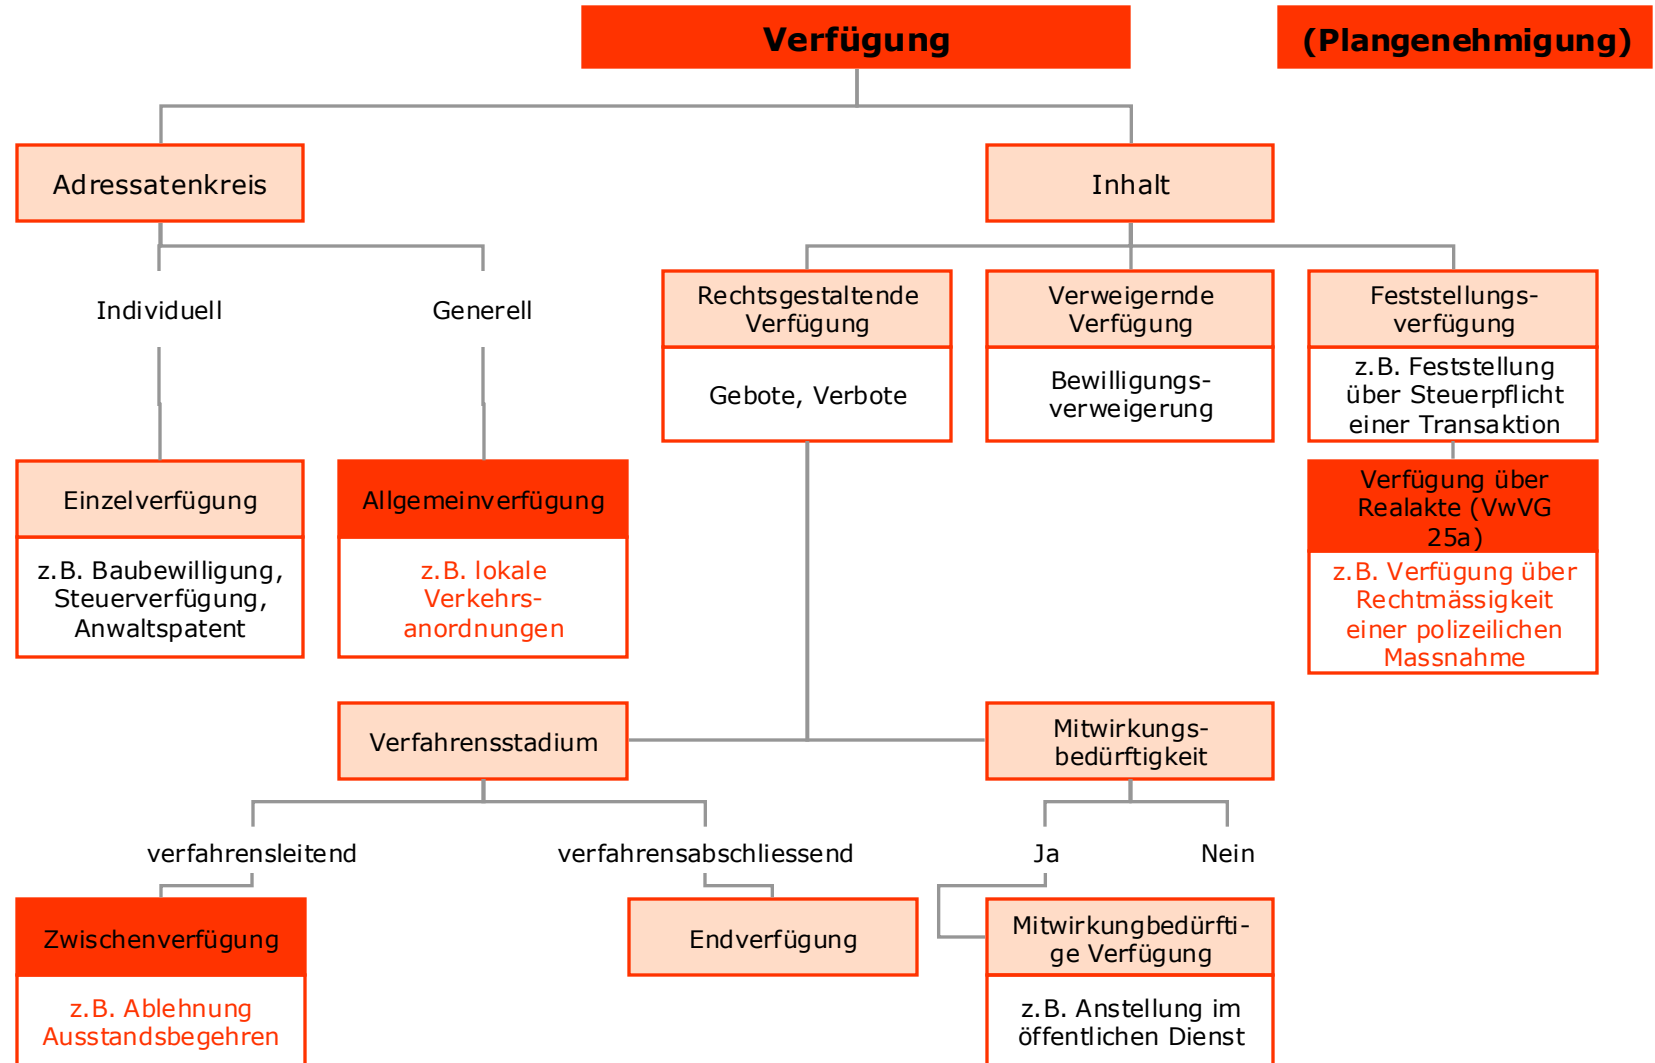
Verfügung

(Plangenehmigung)

Adressatenkreis

Inhalt

Individuell

Generell

Rechtsgestaltende Verfügung

Gebote, Verbote

Verweigernde Verfügung

Bewilligungsverweigerung

Feststellungsverfügung

z.B. Feststellung über Steuerpflicht einer Transaktion

Einzelverfügung

z.B. Baubewilligung, Steuerverfügung, Anwaltspatent

Allgemeinverfügung

z.B. lokale Verkehrsanordnungen

Verfügung über Realakte (VwVG 25a)

z.B. Verfügung über Rechtmässigkeit einer polizeilichen Massnahme

Verfahrensstadium

Mitwirkungsbedürftigkeit

verfahrensleitend

verfahrensabschliessend

Ja

Nein

Zwischenverfügung

z.B. Ablehnung Ausstandsbegehren

Endverfügung

Mitwirkungbedürftige Verfügung

z.B. Anstellung im öffentlichen Dienst